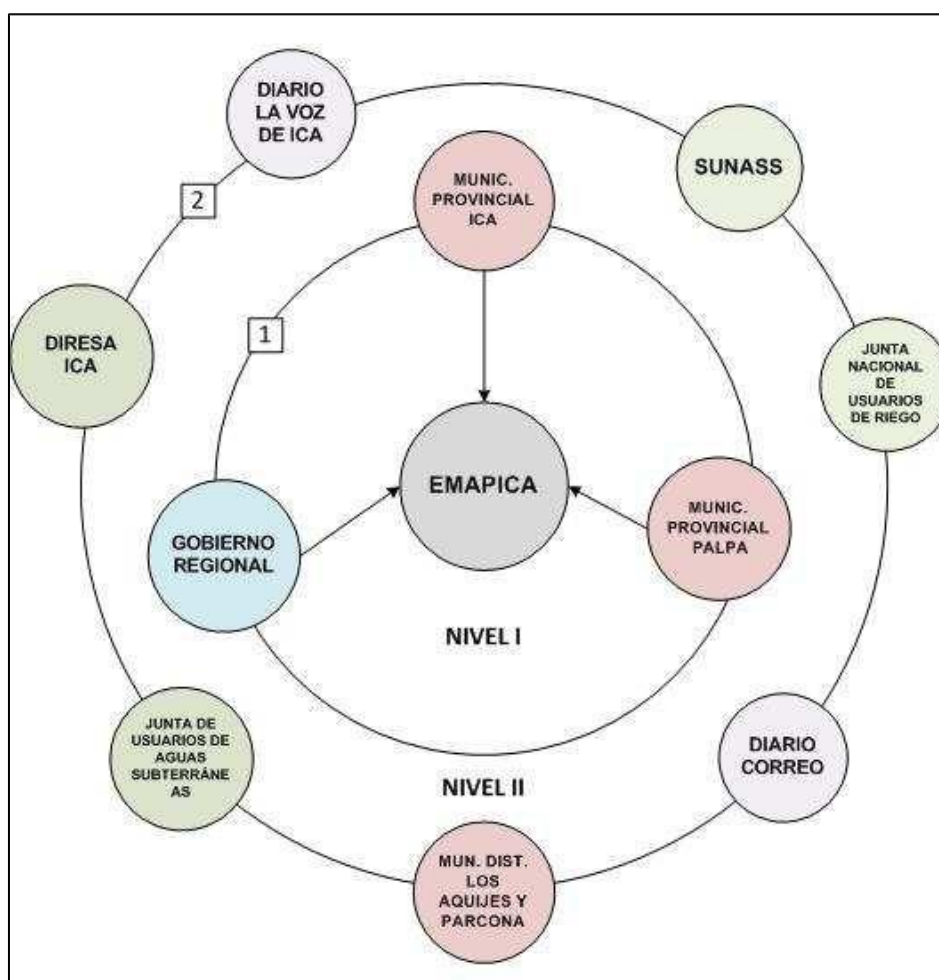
DIARIO LA VOZ DE ICA

SUNASS

2

MUNIC. PROVINCIAL ICA

DIRESA ICA

1

JUNTA NACIONAL DE USUARIOS DE RIEGO

EMAPICA

GOBIERNO REGIONAL

MUNIC. PROVINCIAL PALPA

NIVEL I

JUNTA DE USUARIOS DE AGUAS SUBTERRÁNE AS

NIVEL II

DIARIO CORREO

MUN. DIST. LOS AQUIJES Y PARCONA